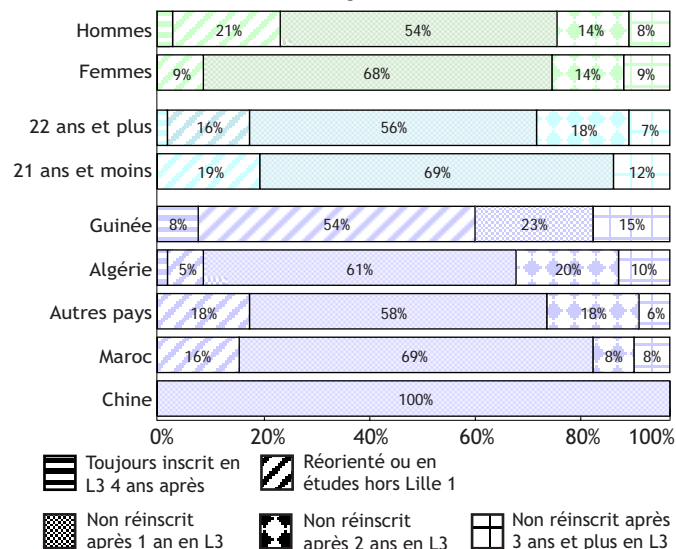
| | | | | | |
|---|---|---|---|---|---|
| Hommes | | 21% | 54% | 14% | 8% |
| Femmes | | 9% | 68% | 14% | 9% |
| 22 ans et plus | | 16% | 56% | 18% | 7% |
| 21 ans et moins | | 19% | 69% | | 12% |
| Guinée | | 8% | 54% | 23% | 15% |
| Algérie | | 5% | 61% | 20% | 10% |
| Autres pays | | 18% | 58% | 18% | 6% |
| Maroc | | 16% | 69% | 8% | 8% |
| Chine | | | 100% | | |

0% 20% 40% 60% 80% 100%

Toujours inscrit en L3 4 ans après

Réorienté ou en études hors Lille 1

Non réinscrit après 1 an en L3

Non réinscrit après 2 ans en L3

Non réinscrit après 3 ans et plus en L3